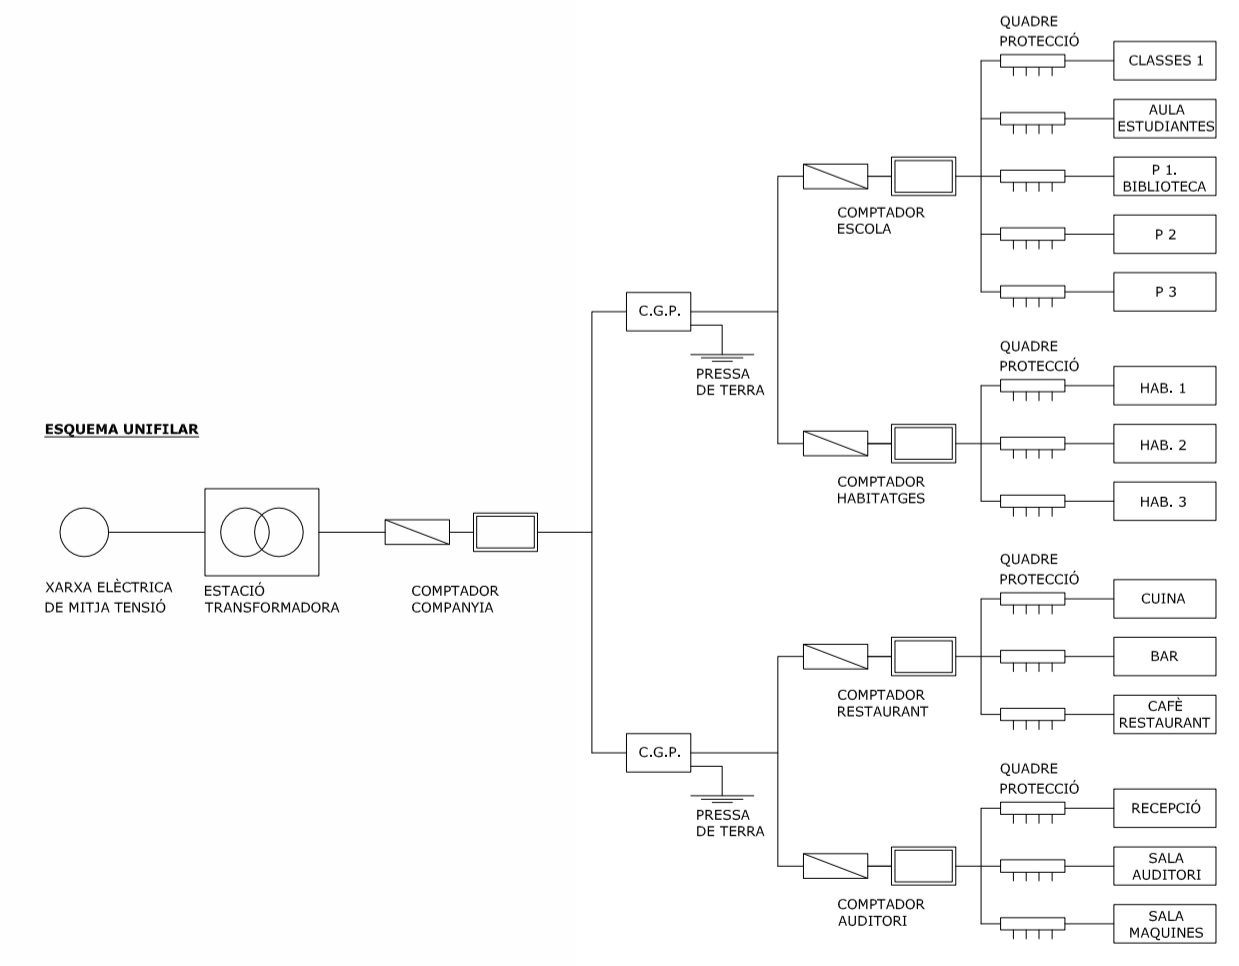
ESQUEMA UNIFILAR

XARXA ELÈCTRICA DE MITJA TENSIÓ

ESTACIÓ TRANSFORMADORA

COMPTADOR COMPANYIA

C.G.P.

PRESSA DE TERRA

COMPTADOR ESCOLA

QUADRE PROTECCIÓ

CLASSES 1

AULA ESTUDIANTES

P 1. BIBLIOTECA

P 2

P 3

COMPTADOR HABITATGES

QUADRE PROTECCIÓ

HAB. 1

HAB. 2

HAB. 3

C.G.P.

PRESSA DE TERRA

COMPTADOR RESTAURANT

QUADRE PROTECCIÓ

CUINA

BAR

CAFÈ RESTAURANT

COMPTADOR AUDITORI

QUADRE PROTECCIÓ

RECEPCIÓ

SALA AUDITORI

SALA MAQUINES